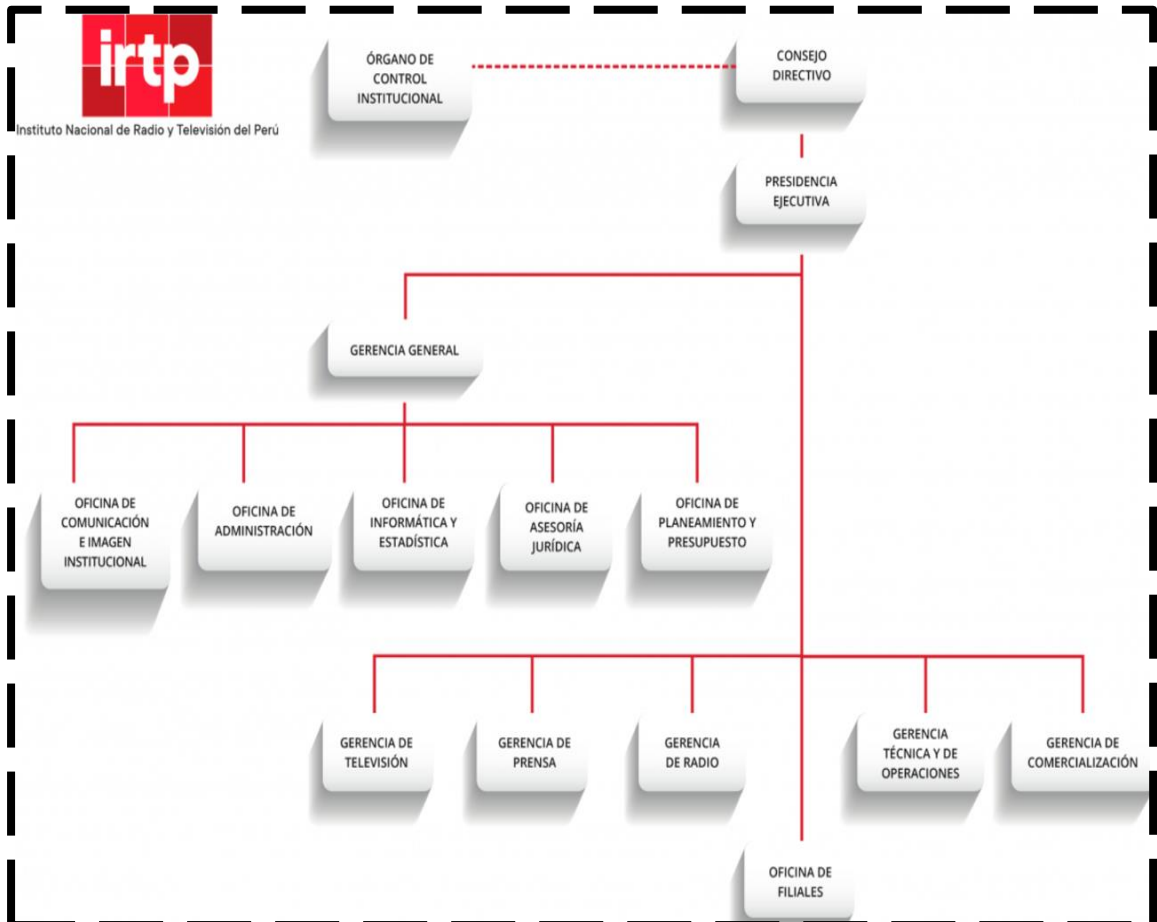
irtp
Instituto Nacional de Radio y Televisión del Perú

ÓRGANO DE CONTROL INSTITUCIONAL

CONSEJO DIRECTIVO

PRESIDENCIA EJECUTIVA

GERENCIA GENERAL

OFICINA DE COMUNICACIÓN E IMAGEN INSTITUCIONAL

OFICINA DE ADMINISTRACIÓN

OFICINA DE INFORMÁTICA Y ESTADÍSTICA

OFICINA DE ASESORÍA JURÍDICA

OFICINA DE PLANEAMIENTO Y PRESUPUESTO

GERENCIA DE TELEVISIÓN

GERENCIA DE PRENSA

GERENCIA DE RADIO

GERENCIA TÉCNICA Y DE OPERACIONES

GERENCIA DE COMERCIALIZACIÓN

OFICINA DE FILIALES